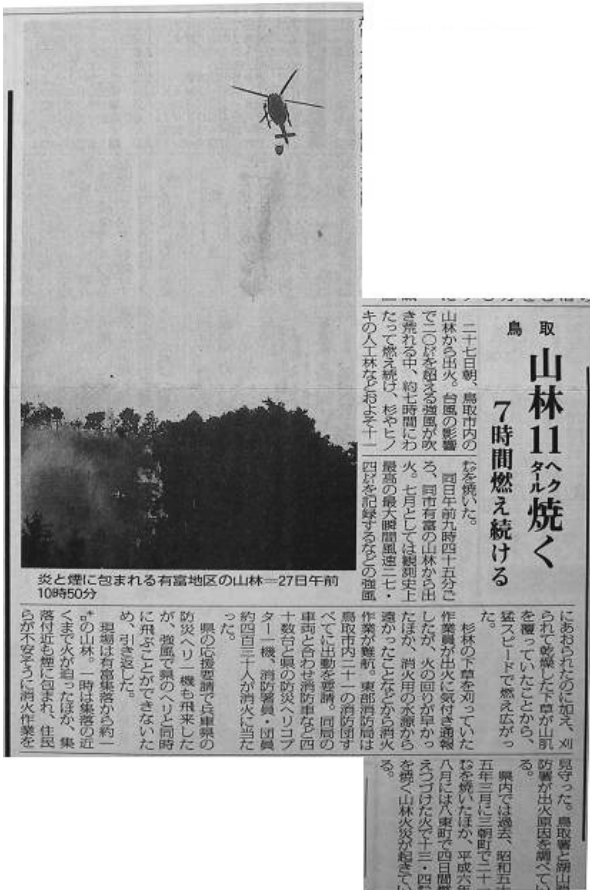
鳥取

山林11ヘクタール焼く

7時間燃え続ける

二十七日朝、鳥取市内の山林から出火。台風の影響で二〇メートルを超える強風が吹き荒れる中、約七時間にわたって燃え続け、杉やヒノキの人工林などおよそ十一ヘクタールを焼いた。

同日午前九時四十五分ごろ、同市有富の山林から出火。七月としては観測史上最高の最大瞬間風速二七・四メートルを記録するなどの強風にあおられたのに加え、刈られて乾燥した下草が山肌を覆っていたことから、猛スピードで燃え広がった。

杉林の下草を刈っていた作業員が出火に気付き通報したが、火の回りが早かったほか、消火用の水源から遠かったことなどから消火作業が難航。東部消防局は鳥取市内二十一の消防団すべてに出動を要請。同局の車両と合わせ消防車など四十数台と県の防災ヘリコプター一機、消防署員・団員約四百三十人が消火に当たった。

県の応援要請で兵庫県の防災ヘリ一機も飛来したが、強風で県のヘリと同時に飛ぶことができないため、引き返した。

現場は有富集落から約一キロの山林。一時は集落の近くまで火が迫ったほか、集落付近も煙に包まれ、住民らが不安そうに消火作業を見守った。鳥取署と消防局が出火原因を調べている。

県内では過去、昭和五十五年三月に三朝町で二十ヘクタールを焼いたほか、平成六年八月には大東町で四十三・四ヘクタールが焼けた火災などがあり、…を焼く山林火災が起きている。

炎と煙に包まれる有富地区の山林=27日午前10時50分